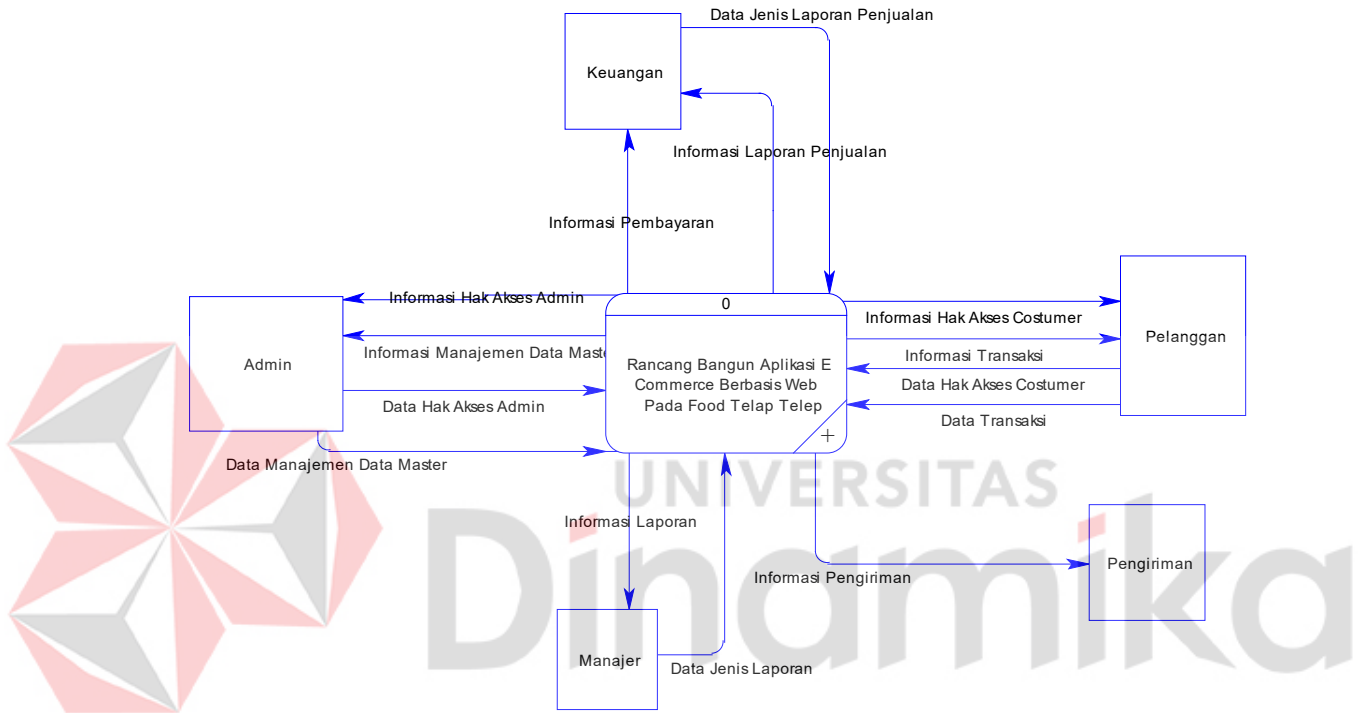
Data Jenis Laporan Penjualan

Keuangan

Informasi Laporan Penjualan

Informasi Pembayaran

Informasi Hak Akses Admin

0

Informasi Hak Akses Costumer

Pelanggan

Admin

Informasi Manajemen Data Maste

Rancang Bangun Aplikasi E Commerce Berbasis Web Pada Food Telap Telep

Informasi Transaksi

Data Hak Akses Costumer

Data Hak Akses Admin

Data Transaksi

Data Manajemen Data Master

UNIVERSITAS

Dinamika

Informasi Laporan

Pengiriman

Informasi Pengiriman

Manajer

Data Jenis Laporan